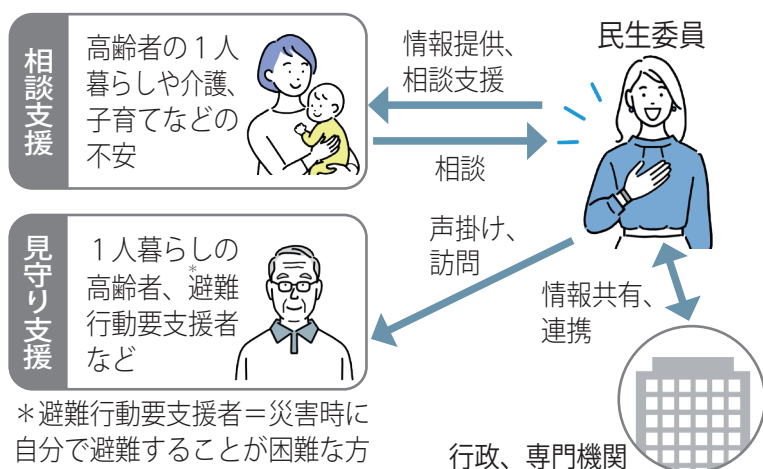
相談支援

高齢者の１人暮らしや介護、子育てなどの不安

情報提供、相談支援

相談

民生委員

見守り支援

１人暮らしの高齢者、*避難行動要支援者など

声掛け、訪問

情報共有、連携

＊避難行動要支援者＝災害時に自分で避難することが困難な方

行政、専門機関